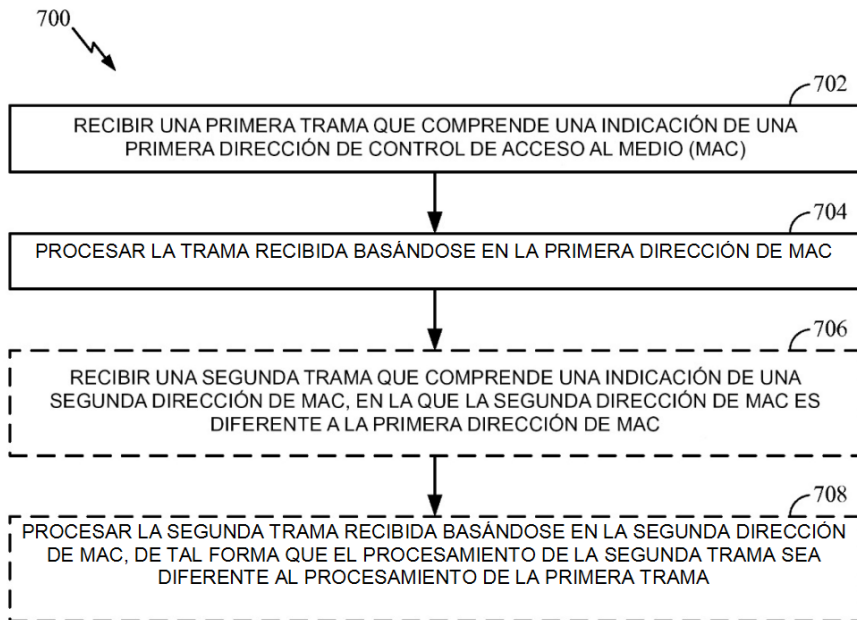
700

702

RECIBIR UNA PRIMERA TRAMA QUE COMPRENDE UNA INDICACIÓN DE UNA PRIMERA DIRECCIÓN DE CONTROL DE ACCESO AL MEDIO (MAC)

704

PROCESAR LA TRAMA RECIBIDA BASÁNDOSE EN LA PRIMERA DIRECCIÓN DE MAC

706

RECIBIR UNA SEGUNDA TRAMA QUE COMPRENDE UNA INDICACIÓN DE UNA SEGUNDA DIRECCIÓN DE MAC, EN LA QUE LA SEGUNDA DIRECCIÓN DE MAC ES DIFERENTE A LA PRIMERA DIRECCIÓN DE MAC

708

PROCESAR LA SEGUNDA TRAMA RECIBIDA BASÁNDOSE EN LA SEGUNDA DIRECCIÓN DE MAC, DE TAL FORMA QUE EL PROCESAMIENTO DE LA SEGUNDA TRAMA SEA DIFERENTE AL PROCESAMIENTO DE LA PRIMERA TRAMA